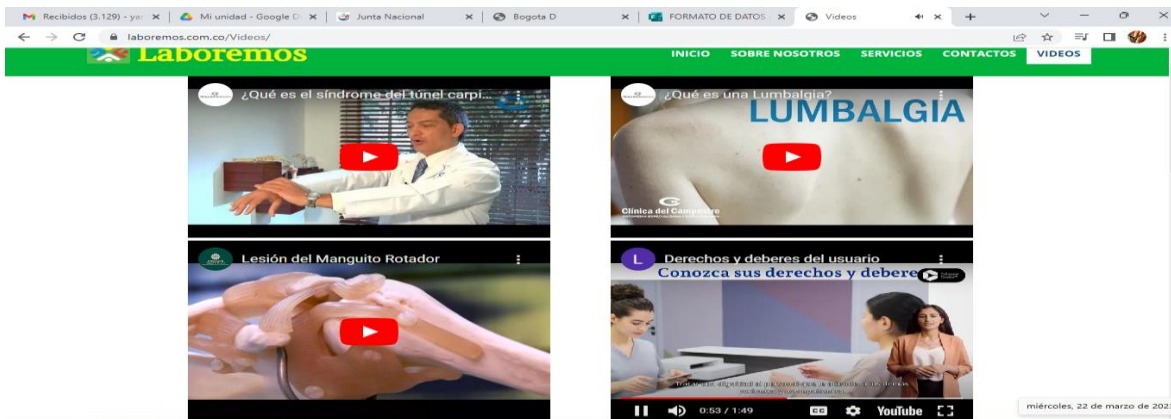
Recibidos (3.129) - ya ×
Mi unidad - Google D ×
Junta Nacional ×
Bogota D ×
FORMATO DE DATOS ×
Videos ×
+
laboremos.com.co/Videos/
Laboremos
INICIO SOBRE NOSOTROS SERVICIOS CONTACTOS VIDEOS

¿Qué es el síndrome del túnel carpi...

¿Qué es una Lumbalgia?
LUMBALGIA
Clínica del Campestre

Lesión del Manguito Rotador

L Derechos y deberes del usuario
Conozca sus derechos y debere
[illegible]
0:53 / 1:49
YouTube

miércoles, 22 de marzo de 202